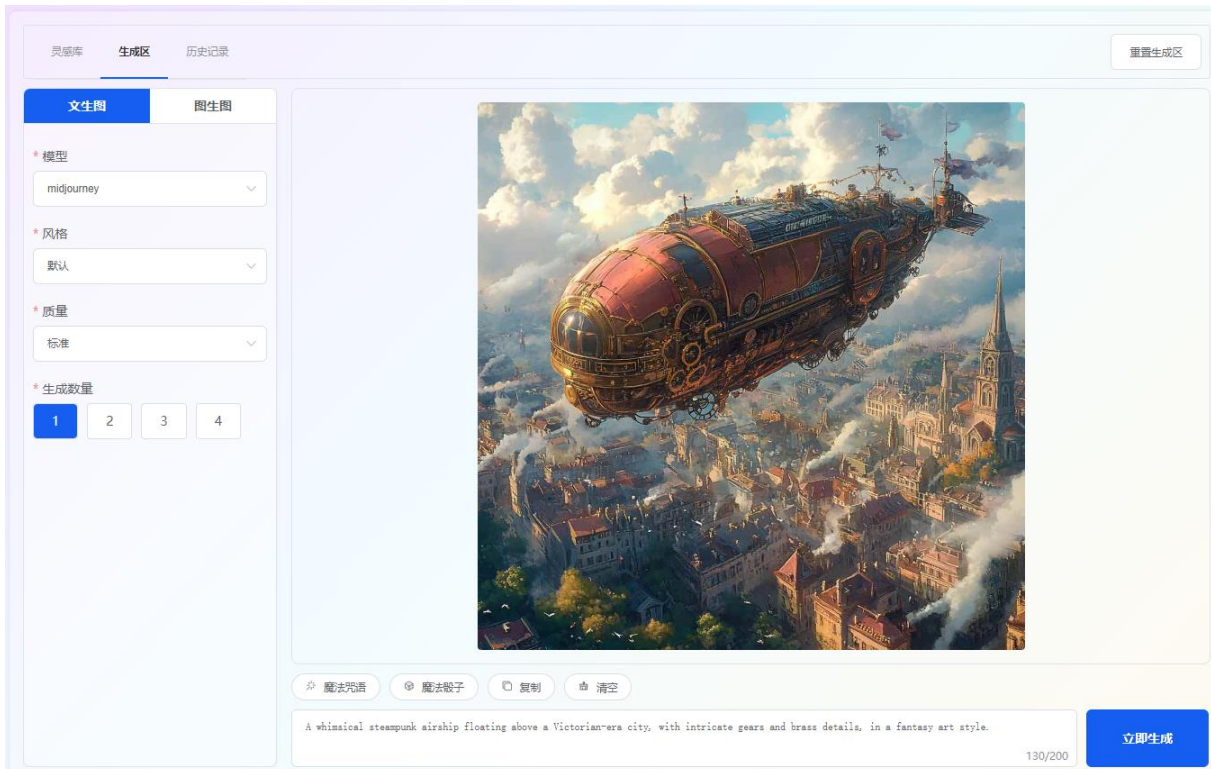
灵感库 生成区 历史记录

重置生成区

文生图 图生图

* 模型
midjourney

* 风格
默认

* 质量
标准

* 生成数量
1 2 3 4

魔法咒语 魔法骰子 复制 清空

A whimsical steampunk airship floating above a Victorian-era city, with intricate gears and brass details, in a fantasy art style.

130/200

立即生成